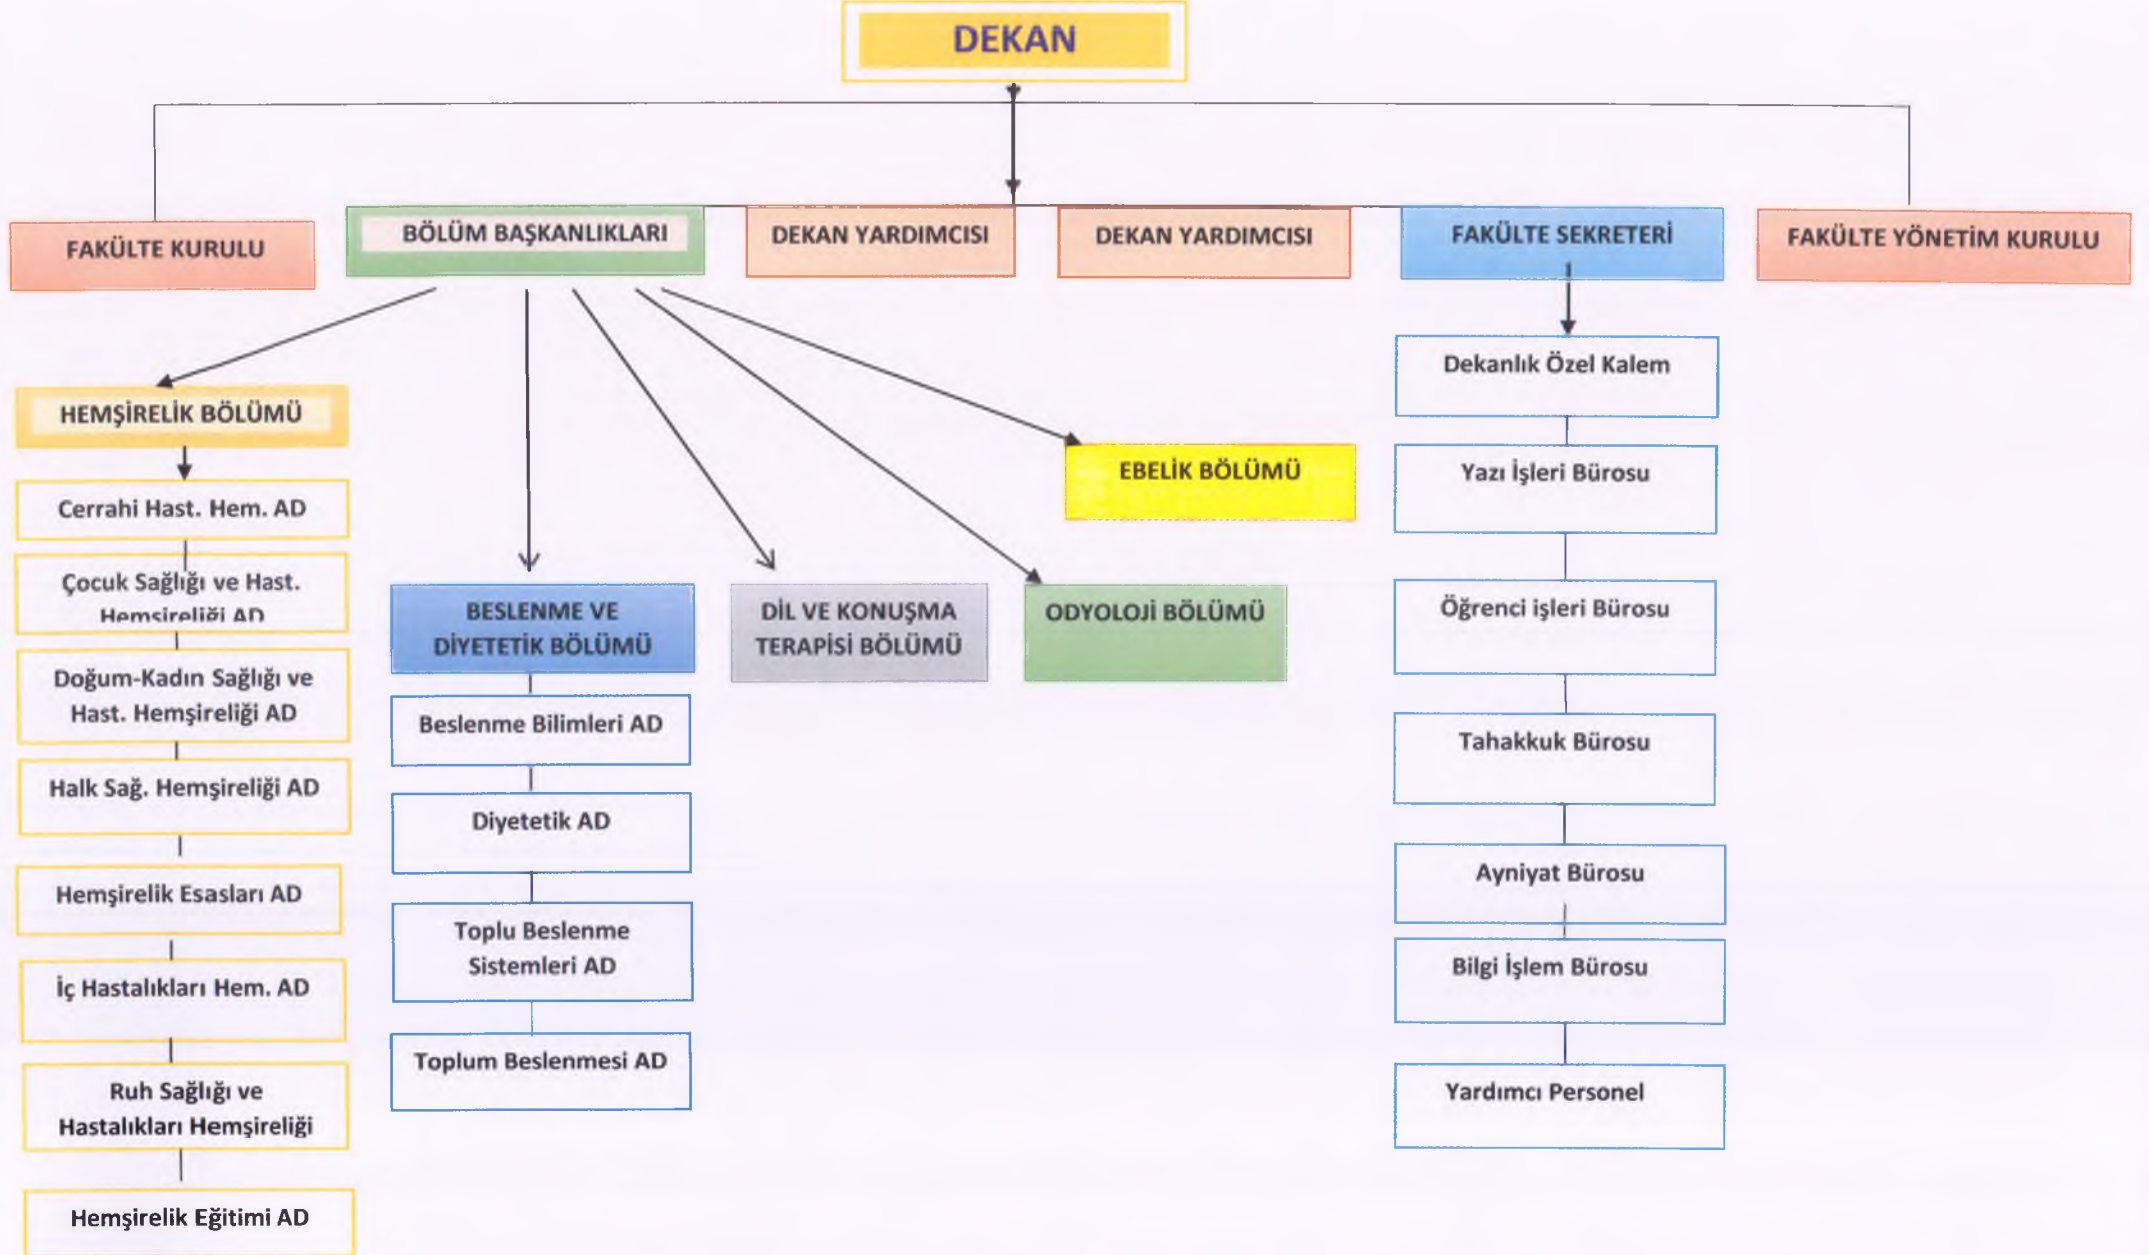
DEKAN

FAKÜLTE KURULU

BÖLÜM BAŞKANLIKLARI

DEKAN YARDIMCISI

DEKAN YARDIMCISI

FAKÜLTE SEKRETERİ

FAKÜLTE YÖNETİM KURULU

HEMŞİRELİK BÖLÜMÜ

Cerrahi Hast. Hem. AD

Çocuk Sağlığı ve Hast. Hemşireliği AD

Doğum-Kadın Sağlığı ve Hast. Hemşireliği AD

Halk Sağ. Hemşireliği AD

Hemşirelik Esasları AD

İç Hastalıkları Hem. AD

Ruh Sağlığı ve Hastalıkları Hemşireliği

Hemşirelik Eğitimi AD

BESLENME VE DİYETETİK BÖLÜMÜ

Beslenme Bilimleri AD

Diyetetik AD

Toplu Beslenme Sistemleri AD

Toplum Beslenmesi AD

DİL VE KONUŞMA TERAPİSİ BÖLÜMÜ

ODYOLOJİ BÖLÜMÜ

EBELİK BÖLÜMÜ

Dekanlık Özel Kalem

Yazı İşleri Bürosu

Öğrenci işleri Bürosu

Tahakkuk Bürosu

Ayniyat Bürosu

Bilgi İşlem Bürosu

Yardımcı Personel